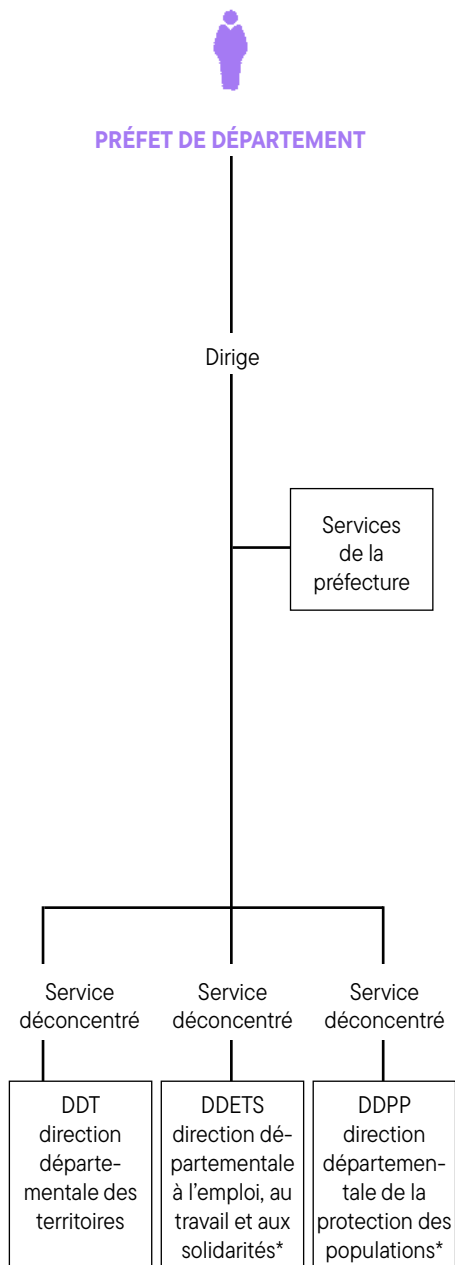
PRÉFET DE DÉPARTEMENT

Dirige

Services de la préfecture

Service déconcentré

Service déconcentré

Service déconcentré

DDT direction départementale des territoires

DDETS direction départementale à l'emploi, au travail et aux solidarités*

DDPP direction départementale de la protection des populations*